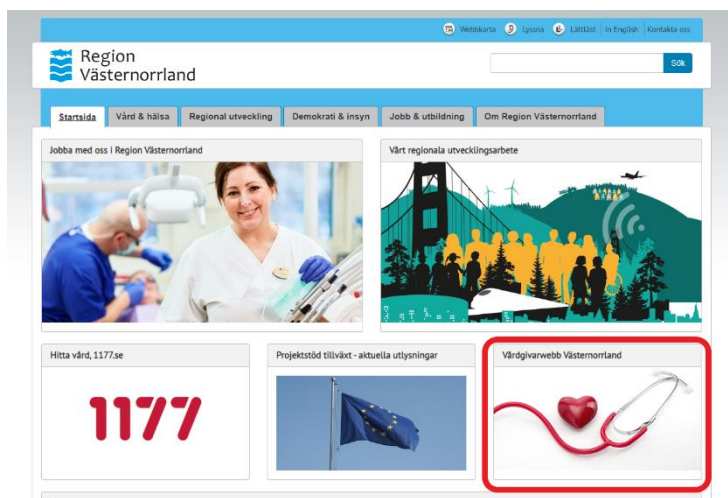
Webbkarta Lyssna Lättläst In English Kontakta oss

Region Västernorrland

Sök

Startsida Vård & hälsa Regional utveckling Demokrati & insyn Jobb & utbildning Om Region Västernorrland

Jobba med oss i Region Västernorrland

Vårt regionala utvecklingsarbete

Hitta vård, 1177.se

1177

Projektstöd tillväxt - aktuella utlysningar

Vårdgivarwebb Västernorrland